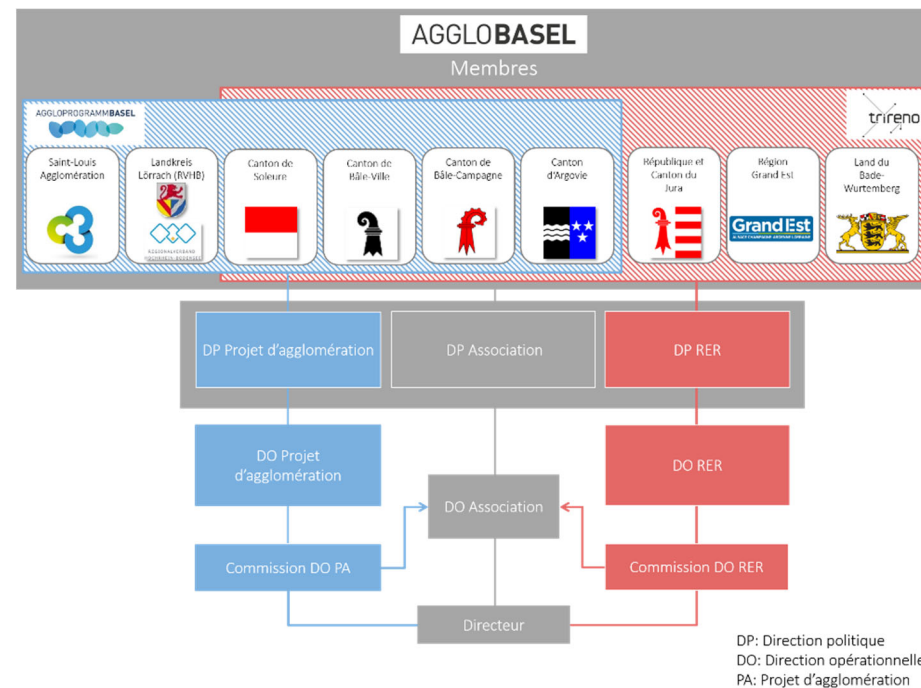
AGGLOBASEL
Membres

AGGLOPROGRAMMBASEL

trireno

Saint-Louis Agglomération

Landkreis Lörrach (RVHB)

Canton de Soleure

Canton de Bâle-Ville

Canton de Bâle-Campagne

Canton d'Argovie

République et Canton du Jura

Région Grand Est

Grand Est

Land du Bade-Wurtemberg

DP Projet d'agglomération

DP Association

DP RER

DO Projet d'agglomération

DO Association

DO RER

Commission DO PA

Commission DO RER

Directeur

DP: Direction politique
DO: Direction opérationnelle
PA: Projet d'agglomération